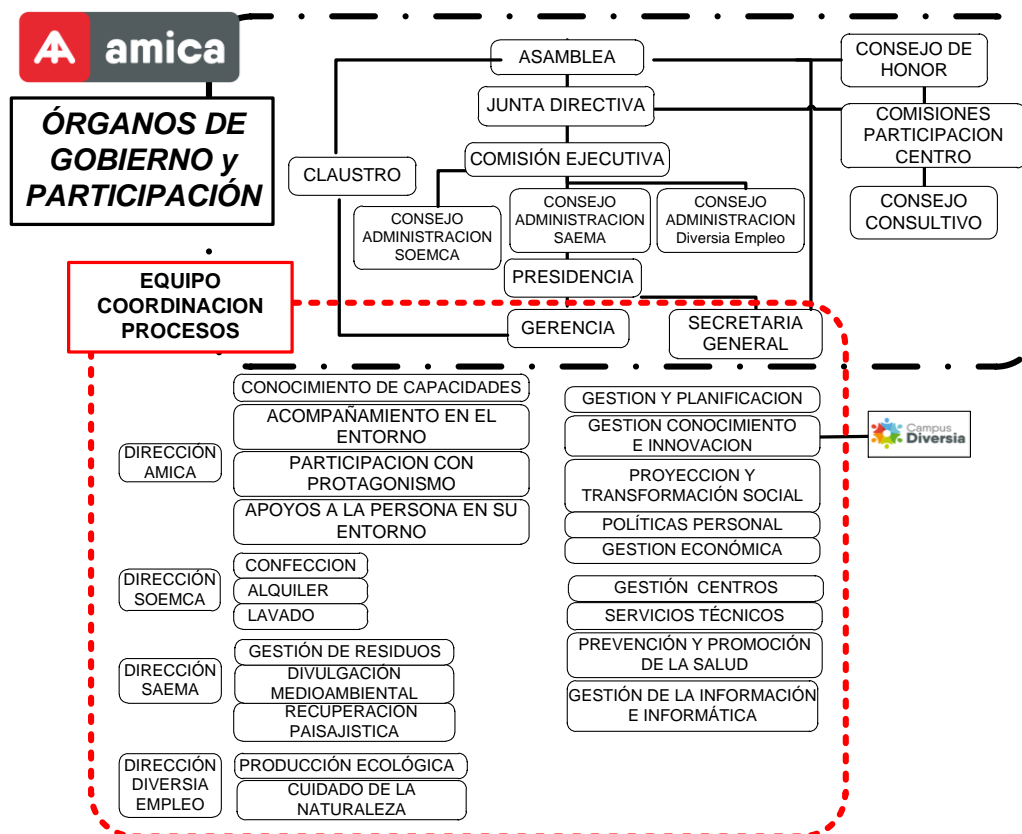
amica

ÓRGANOS DE GOBIERNO y PARTICIPACIÓN

ASAMBLEA

JUNTA DIRECTIVA

COMISIÓN EJECUTIVA

CLAUSTRO

CONSEJO DE HONOR

COMISIONES PARTICIPACION CENTRO

CONSEJO CONSULTIVO

CONSEJO ADMINISTRACION SOEMCA

CONSEJO ADMINISTRACION SAEMA

CONSEJO ADMINISTRACION Diversia Empleo

PRESIDENCIA

GERENCIA

SECRETARIA GENERAL

EQUIPO COORDINACION PROCESOS

DIRECCIÓN AMICA

CONOCIMIENTO DE CAPACIDADES

ACOMPAÑAMIENTO EN EL ENTORNO

PARTICIPACION CON PROTAGONISMO

APOYOS A LA PERSONA EN SU ENTORNO

DIRECCIÓN SOEMCA

CONFECCION

ALQUILER

LAVADO

DIRECCIÓN SAEMA

GESTIÓN DE RESIDUOS

DIVULGACIÓN MEDIOAMBIENTAL

RECUPERACION PAISAJISTICA

DIRECCIÓN DIVERSIA EMPLEO

PRODUCCIÓN ECOLÓGICA

CUIDADO DE LA NATURALEZA

GESTION Y PLANIFICACION

GESTION CONOCIMIENTO E INNOVACION

Campus Diversia

PROYECCION Y TRANSFORMACIÓN SOCIAL

POLÍTICAS PERSONAL

GESTION ECONÓMICA

GESTIÓN CENTROS

SERVICIOS TÉCNICOS

PREVENCIÓN Y PROMOCIÓN DE LA SALUD

GESTIÓN DE LA INFORMACIÓN E INFORMÁTICA